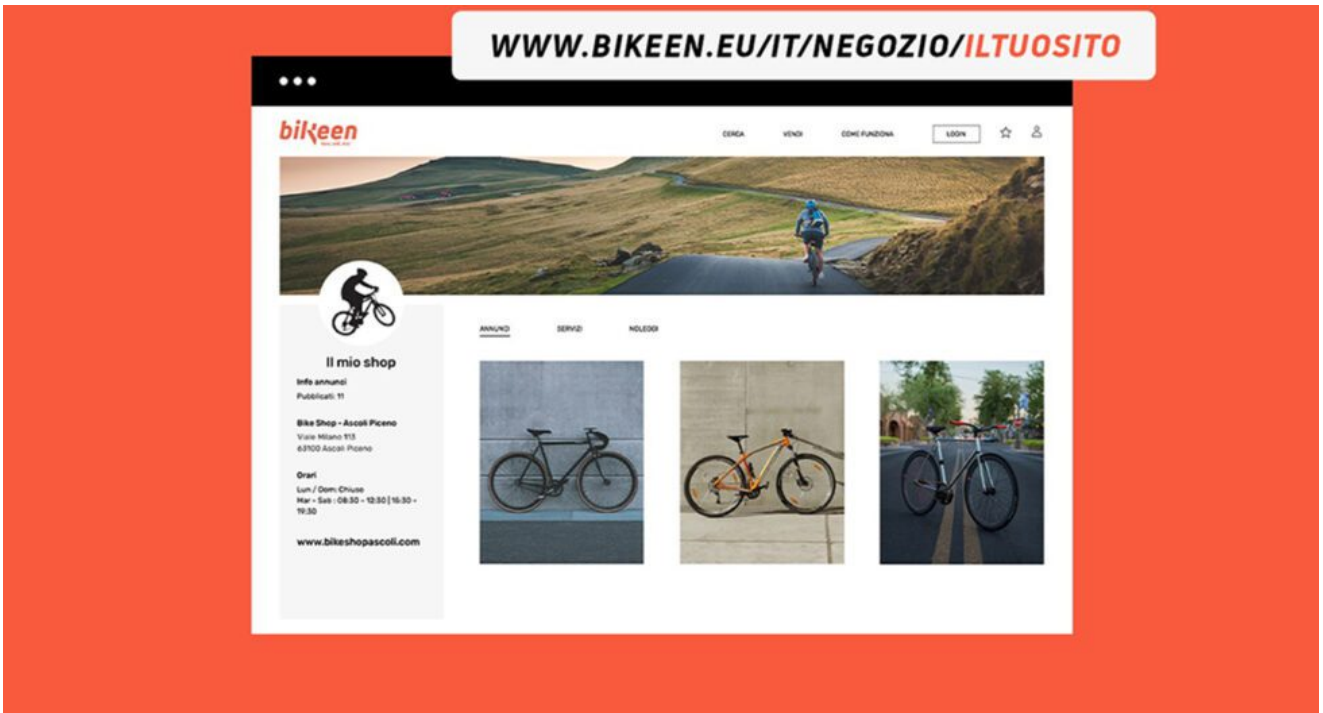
WWW.BIKEEN.EU/IT/NEGOZIO/ILTUOSITO

bikeen

CERCA VENDI COME FUNZIONA LOGIN

Il mio shop

Info annunci
Pubblicati: 11

Bike Shop - Ascoli Piceno
Viale Milano 113
63100 Ascoli Piceno

Orari
Lun / Dom: Chiuso
Mar - Sab : 08:30 - 12:30 | 15:30 - 19:30

www.bikeshopascoli.com

ANNUNCI SERVIZI NOLEGGI